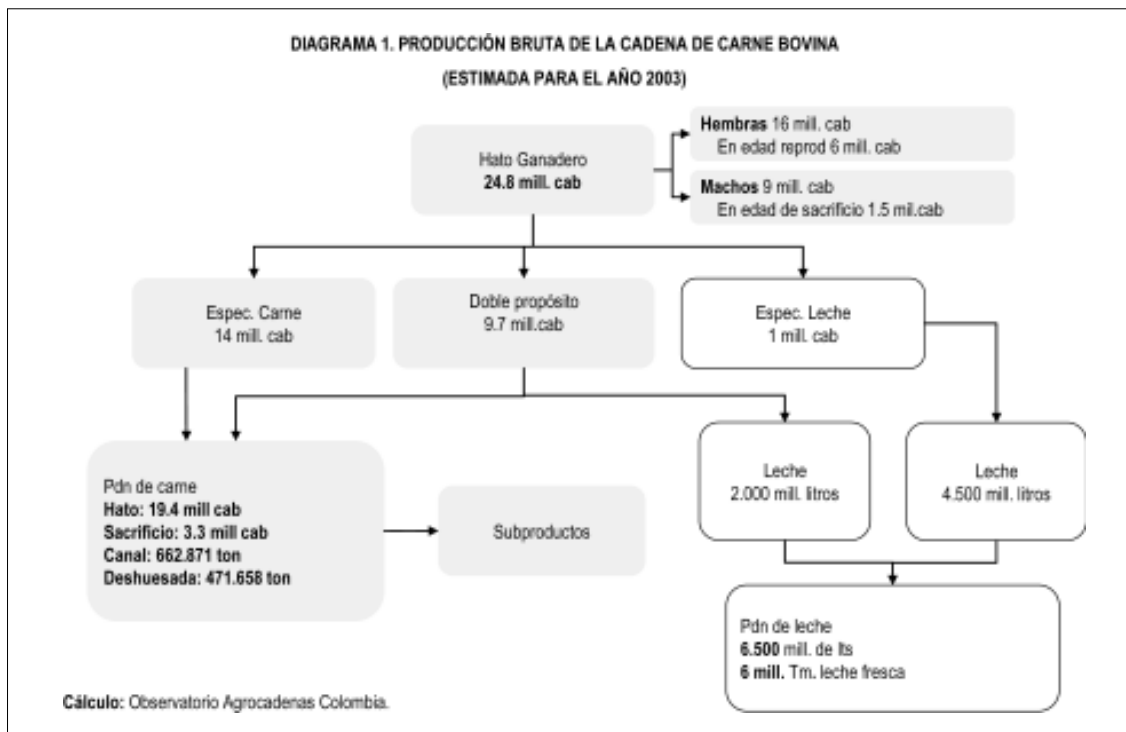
DIAGRAMA 1. PRODUCCIÓN BRUTA DE LA CADENA DE CARNE BOVINA

(ESTIMADA PARA EL AÑO 2003)

Hato Ganadero
**24.8 mill. cab**

**Hembras** 16 mill. cab
En edad reprod 6 mill. cab

**Machos** 9 mill. cab
En edad de sacrificio 1.5 mil.cab

Espec. Carne
14 mill. cab

Doble propósito
9.7 mill.cab

Espec. Leche
1 mill. cab

Pdn de carne
**Hato: 19.4 mill cab**
**Sacrificio: 3.3 mill cab**
**Canal: 662.871 ton**
**Deshuesada: 471.658 ton**

Subproductos

Leche
2.000 mill. litros

Leche
4.500 mill. litros

Pdn de leche
**6.500** mil. de lts
**6 mill.** Tm. leche fresca

**Cálculo:** Observatorio Agrocadenas Colombia.